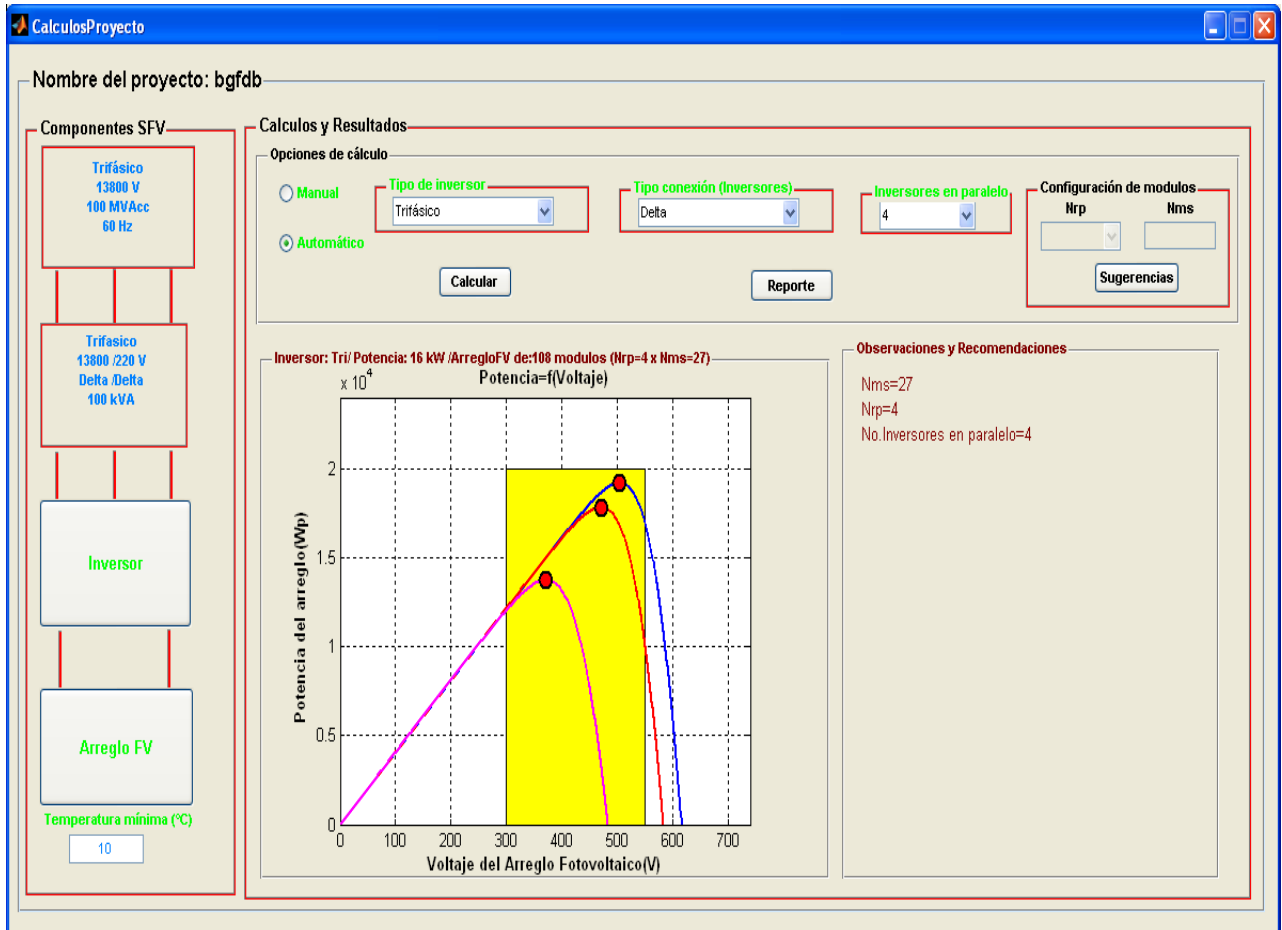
CalculosProyecto

Nombre del proyecto: bgfdb

Componentes SFV

Trifásico
13800 V
100 MVAcc
60 Hz

Trifasico
13800 /220 V
Delta /Delta
100 kVA

Inversor

Arreglo FV

Temperatura mínima (°C)
10

Calculos y Resultados

Opciones de cálculo

Manual

Automático

Tipo de inversor
Trifásico

Calcular

Tipo conexión (Inversores)
Delta

Reporte

Inversores en paralelo
4

Configuración de modulos
Nrp
Nms

Sugerencias

Inversor: Tri/ Potencia: 16 kW /ArregloFV de:108 modulos (Nrp=4 x Nms=27)

x $10^4$
Potencia=f(Voltaje)

Potencia del arreglo(Wp)

2
1.5
1
0.5
0

0 100 200 300 400 500 600 700

Voltaje del Arreglo Fotovoltaico(V)

Observaciones y Recomendaciones

Nms=27
Nrp=4
No.Inversores en paralelo=4